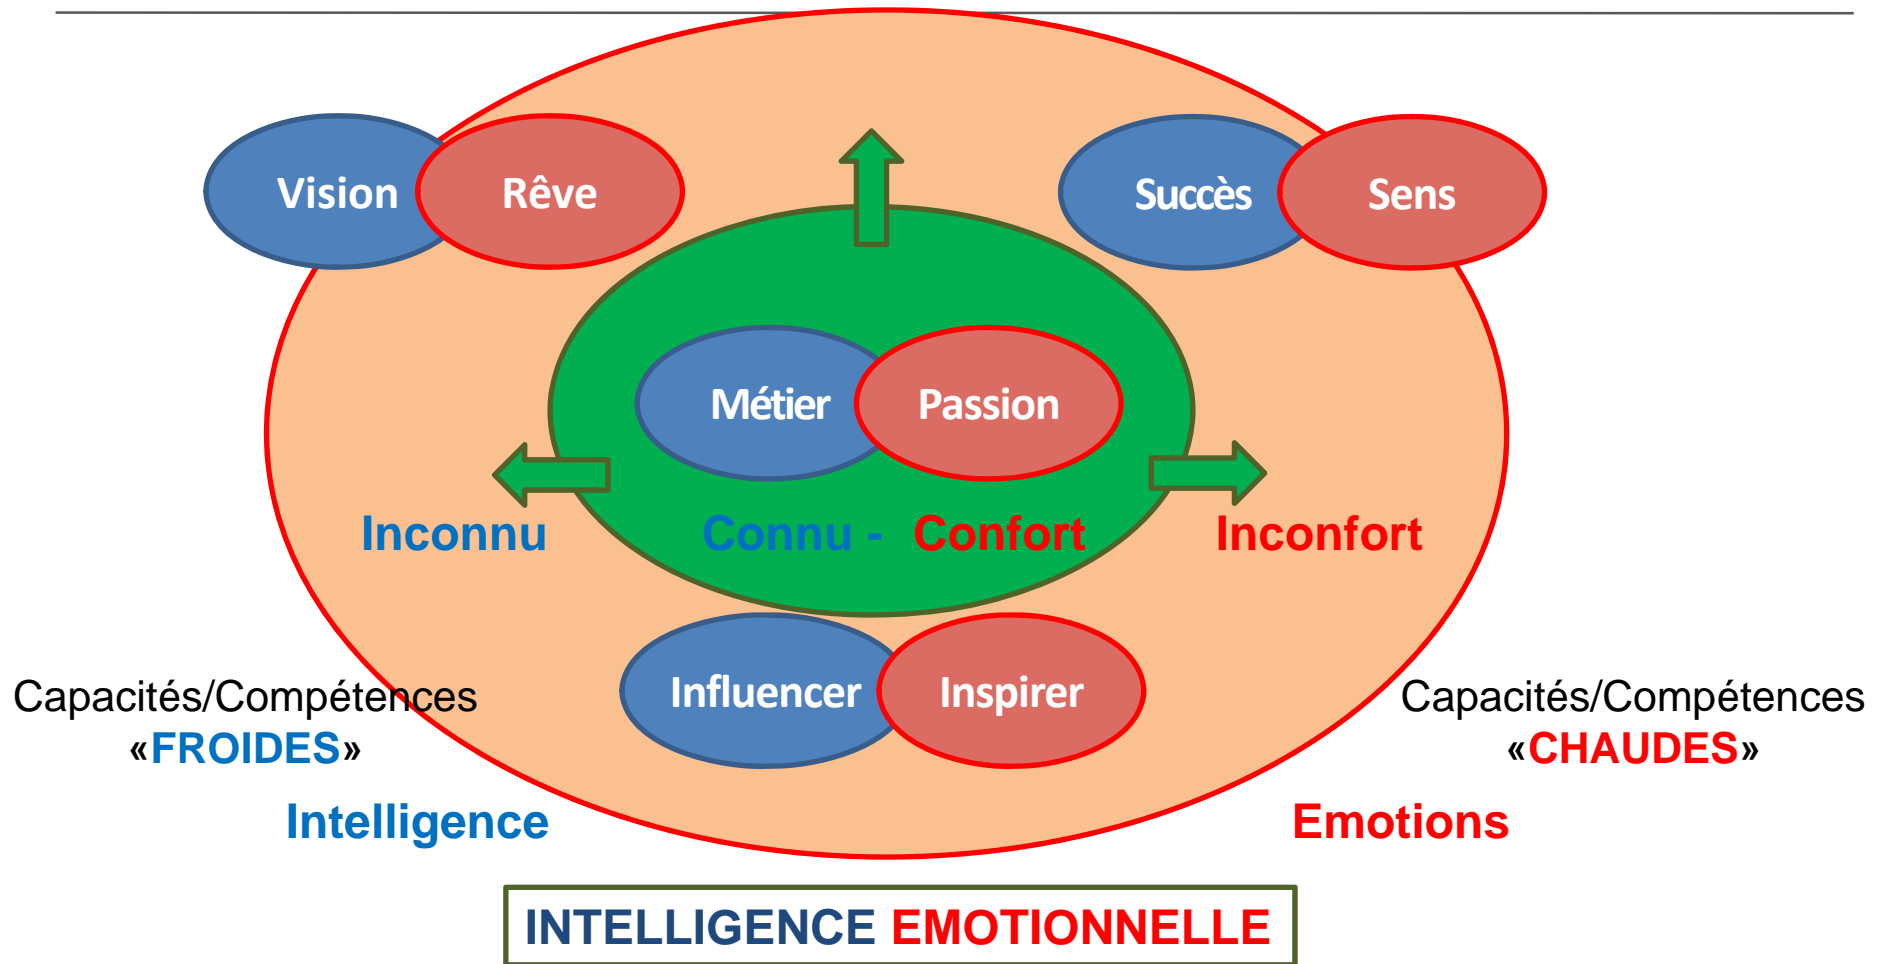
Vision
Rêve
Succès
Sens
Métier
Passion
Inconnu
Connu - Confort
Inconfort
Influencer
Inspirer
Capacités/Compétences «FROIDES»
Intelligence
Capacités/Compétences «CHAUDES»
Emotions
INTELLIGENCE EMOTIONNELLE